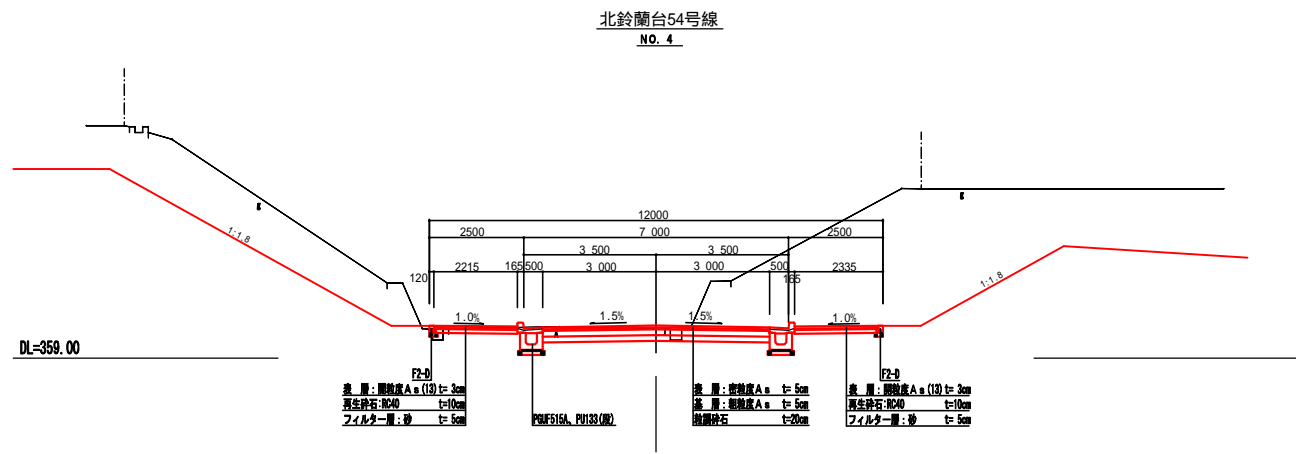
北鈴蘭台54号線

NO. 4

12000

2500 7 000 2500

3 500 3 500

120 2215 165 500 3 000 3 000 500 2335

165

1:1.8

1:1.8

1.0% 1.5% 1.5% 1.0%

DL=359.00

F2-D
表 層：開粒度As(13) t= 3cm
再生砕石：RC40 t=10cm
フィルター層：砂 t= 5cm

PGUF515A、PU133(改)

表 層：密粒度As t= 5cm
基 層：粗粒度As t= 5cm
粒調砕石 t=20cm

F2-D
表 層：開粒度As(13) t= 3cm
再生砕石：RC40 t=10cm
フィルター層：砂 t= 5cm